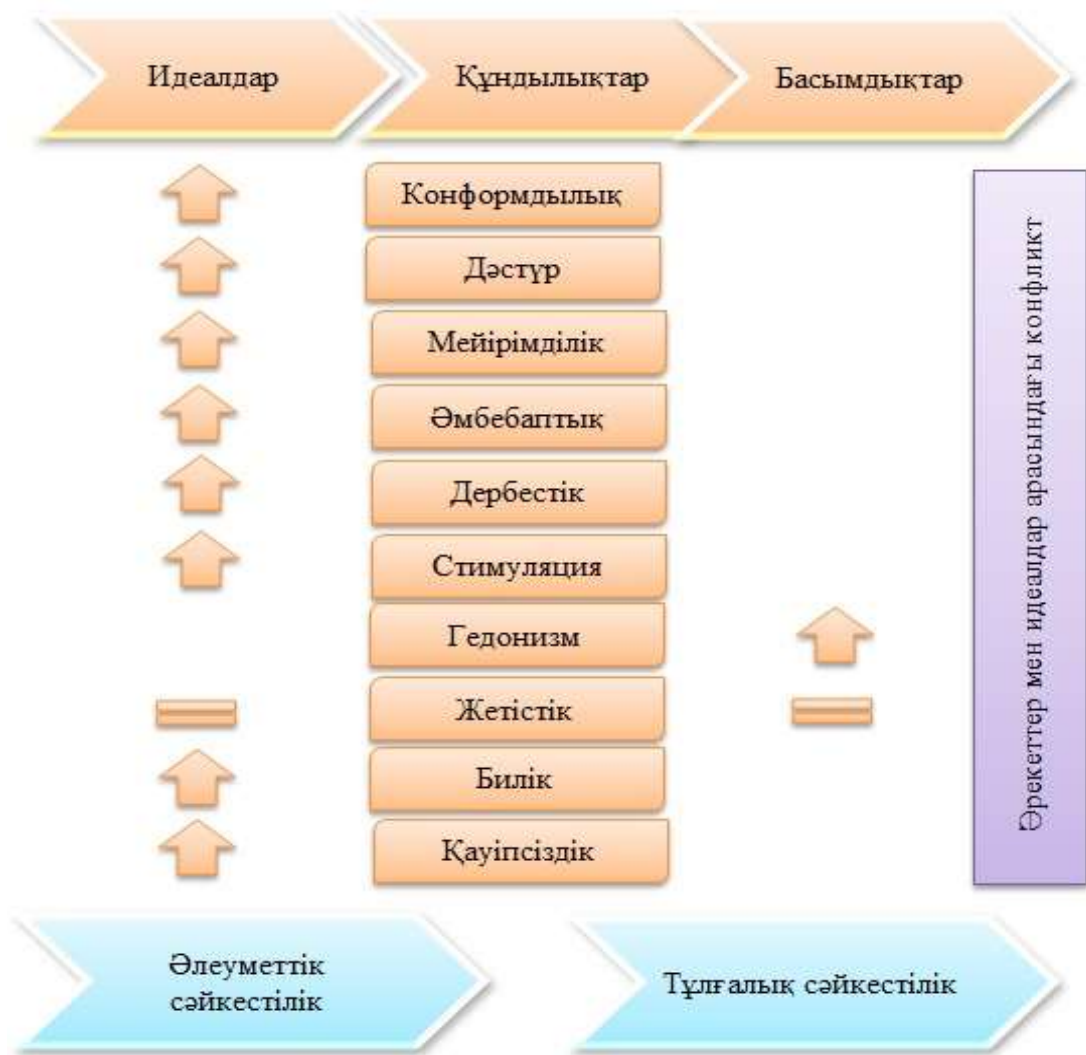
Идеалдар

Құндылықтар

Басымдықтар

Конформдылық

Дәстүр

Мейірімділік

Әмбебаптық

Дербестік

Стимуляция

Гедонизм

Жетістік

Билік

Қауіпсіздік

Әрекеттер мен идеалдар арасындағы конфликт

Әлеуметтік сәйкестілік

Тұлғалық сәйкестілік